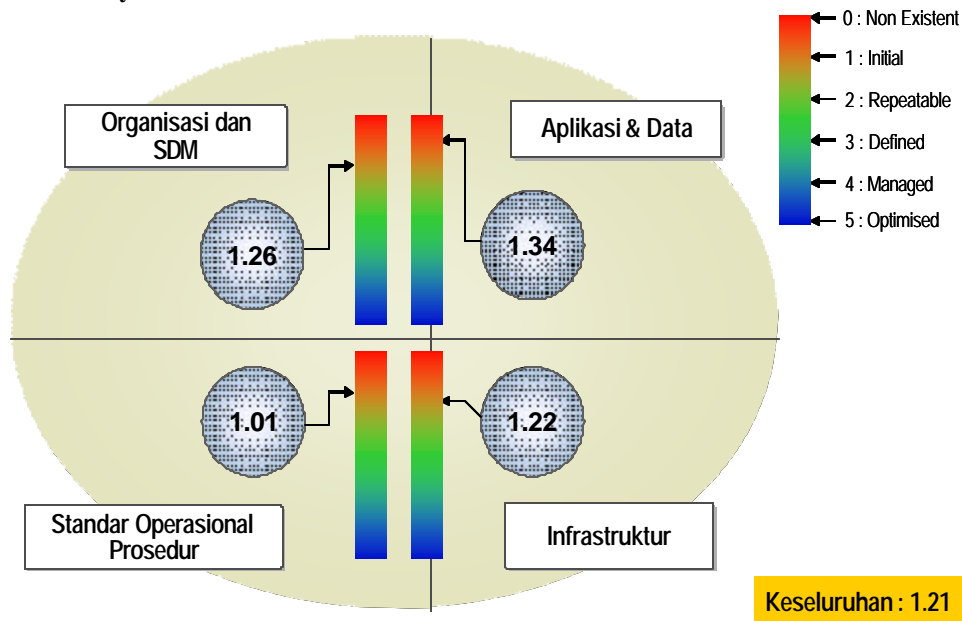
0 : Non Existent
1 : Initial
2 : Repeatable
3 : Defined
4 : Managed
5 : Optimised

Organisasi dan SDM

Aplikasi & Data

1.26

1.34

1.01

1.22

Standar Operasional Prosedur

Infrastruktur

Keseluruhan : 1.21